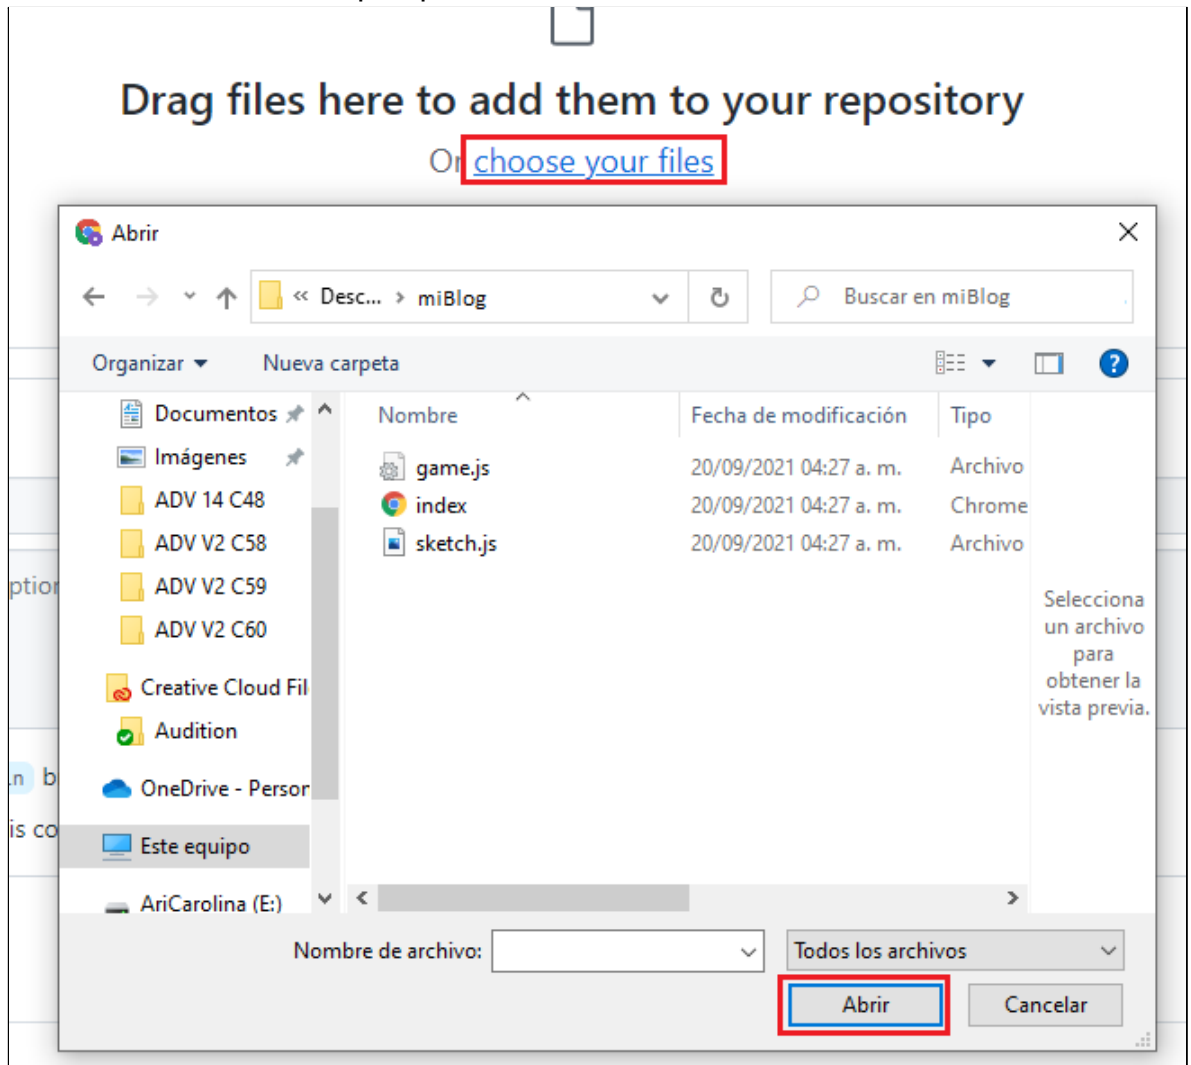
Drag files here to add them to your repository

Or choose your files

Abrir

« Desc... › miBlog

Buscar en miBlog

Organizar ▾ Nueva carpeta

Documentos
Imágenes
ADV 14 C48
ADV V2 C58
ADV V2 C59
ADV V2 C60
Creative Cloud Fil
Audition
OneDrive - Persor
Este equipo
AriCarolina (E:)

| Nombre | Fecha de modificación | Tipo |
|---|---|---|
| game.js | 20/09/2021 04:27 a. m. | Archivo |
| index | 20/09/2021 04:27 a. m. | Chrome |
| sketch.js | 20/09/2021 04:27 a. m. | Archivo |

Selecciona un archivo para obtener la vista previa.

ptior

n b

is co

Nombre de archivo:

Todos los archivos

Abrir

Cancelar